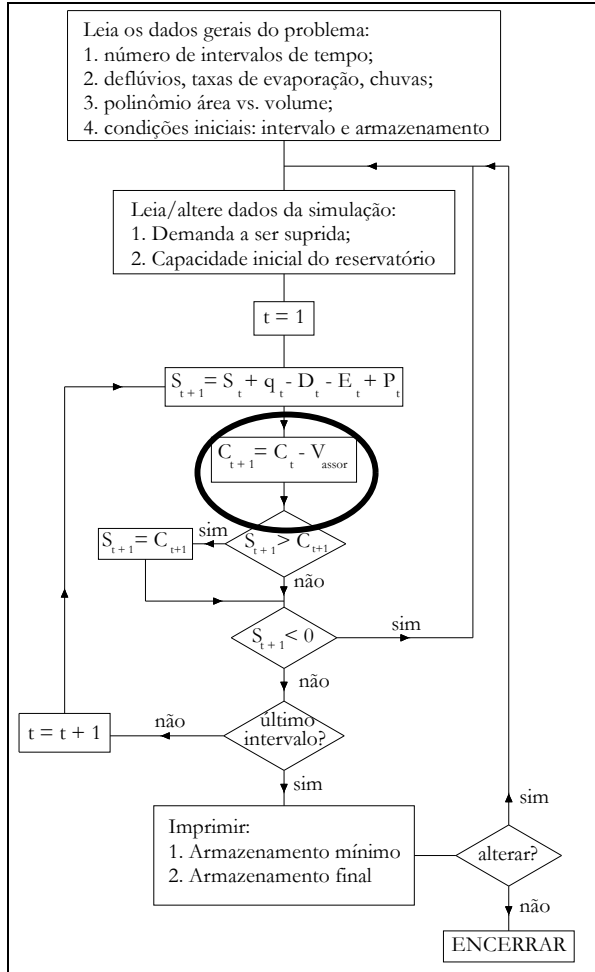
Leia os dados gerais do problema:
1. número de intervalos de tempo;
2. deflúvios, taxas de evaporação, chuvas;
3. polinômio área vs. volume;
4. condições iniciais: intervalo e armazenamento

Leia/altere dados da simulação:
1. Demanda a ser suprida;
2. Capacidade inicial do reservatório

t = 1

$S_{t+1} = S_t + q_t - D_t - E_t + P_t$

$C_{t+1} = C_t - V_{assor}$

$S_{t+1} > C_{t+1}$

sim

$S_{t+1} = C_{t+1}$

não

$S_{t+1} < 0$

sim

não

último intervalo?

não

t = t + 1

sim

Imprimir:
1. Armazenamento mínimo
2. Armazenamento final

alterar?

sim

não

ENCERRAR